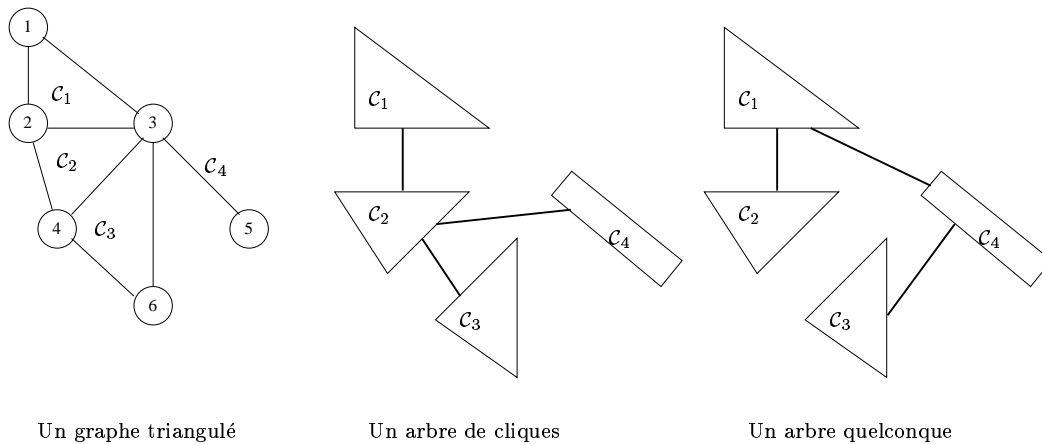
1
$\mathcal{C}_1$
2
3
$\mathcal{C}_2$
$\mathcal{C}_4$
4
$\mathcal{C}_3$
5
6

$\mathcal{C}_1$
$\mathcal{C}_2$
$\mathcal{C}_4$
$\mathcal{C}_3$

$\mathcal{C}_1$
$\mathcal{C}_2$
$\mathcal{C}_4$
$\mathcal{C}_3$

Un graphe triangulé

Un arbre de cliques

Un arbre quelconque